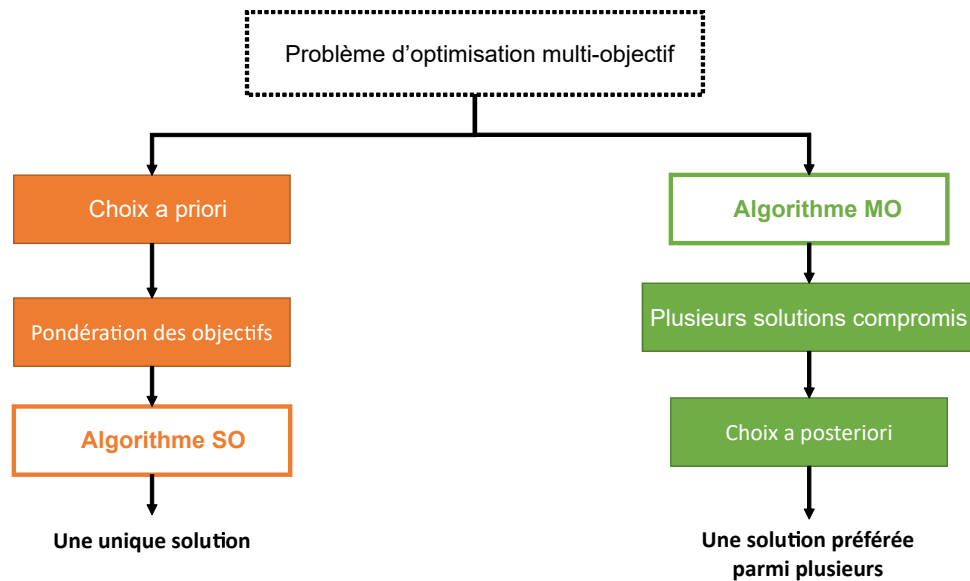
Problème d’optimisation multi-objectif

Choix a priori

Pondération des objectifs

Algorithme SO

Une unique solution

Algorithme MO

Plusieurs solutions compromis

Choix a posteriori

Une solution préférée parmi plusieurs